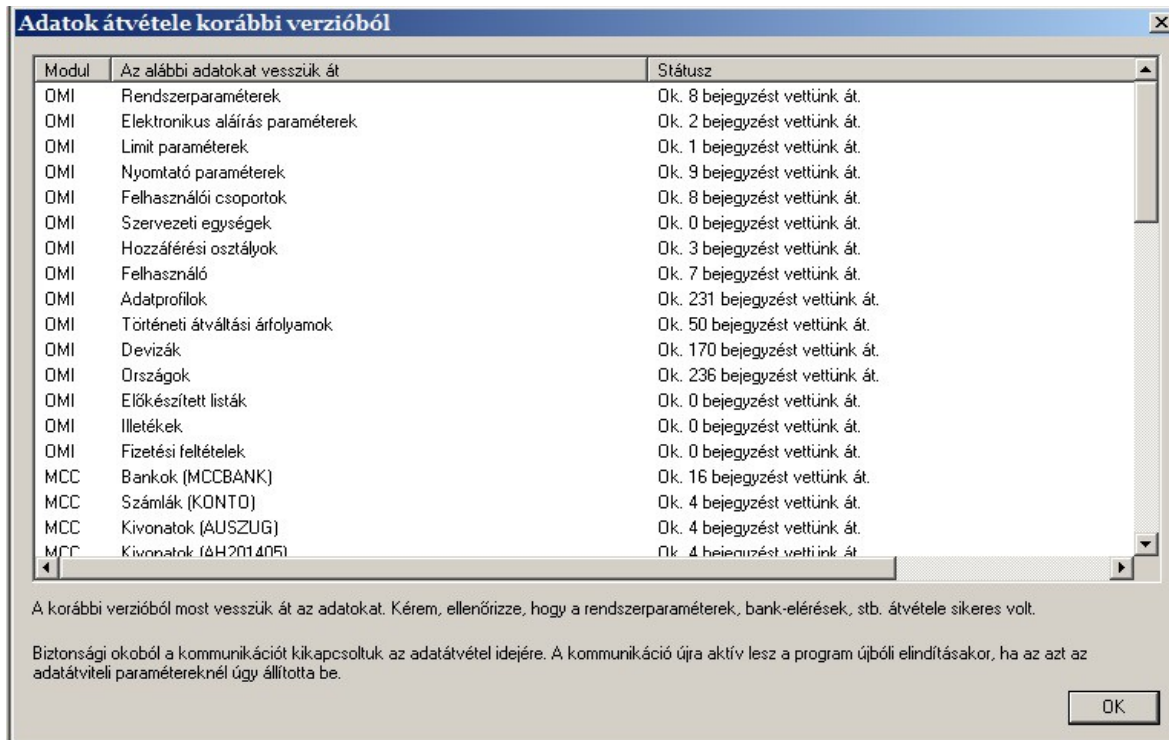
Adatok átvétele korábbi verzióból

| Modul | Az alábbi adatokat vesszük át | Státusz |
|---|---|---|
| OMI | Rendszerparaméterek | Ok. 8 bejegyzést vettünk át. |
| OMI | Elektronikus aláírás paraméterek | Ok. 2 bejegyzést vettünk át. |
| OMI | Limit paraméterek | Ok. 1 bejegyzést vettünk át. |
| OMI | Nyomtató paraméterek | Ok. 9 bejegyzést vettünk át. |
| OMI | Felhasználói csoportok | Ok. 8 bejegyzést vettünk át. |
| OMI | Szervezeti egységek | Ok. 0 bejegyzést vettünk át. |
| OMI | Hozzáférési osztályok | Ok. 3 bejegyzést vettünk át. |
| OMI | Felhasználó | Ok. 7 bejegyzést vettünk át. |
| OMI | Adatprofilok | Ok. 231 bejegyzést vettünk át. |
| OMI | Történeti átváltási árfolyamok | Ok. 50 bejegyzést vettünk át. |
| OMI | Devizák | Ok. 170 bejegyzést vettünk át. |
| OMI | Országok | Ok. 236 bejegyzést vettünk át. |
| OMI | Előkészített listák | Ok. 0 bejegyzést vettünk át. |
| OMI | Illetékek | Ok. 0 bejegyzést vettünk át. |
| OMI | Fizetési feltételek | Ok. 0 bejegyzést vettünk át. |
| MCC | Bankok (MCCBANK) | Ok. 16 bejegyzést vettünk át. |
| MCC | Számlák (KONTO) | Ok. 4 bejegyzést vettünk át. |
| MCC | Kivonatok (AUSZUG) | Ok. 4 bejegyzést vettünk át. |
| MCC | Kivonatok (AH201405) | Ok. 4 bejegyzést vettünk át. |

A korábbi verzióból most vesszük át az adatokat. Kérem, ellenőrizze, hogy a rendszerparaméterek, bank-elérések, stb. átvétele sikeres volt.

Biztonsági okoból a kommunikációt kikapcsoltuk az adatátvétel idejére. A kommunikáció újra aktív lesz a program újbóli elindításakor, ha az azt az adatátviteli paramétereknél úgy állította be.

OK